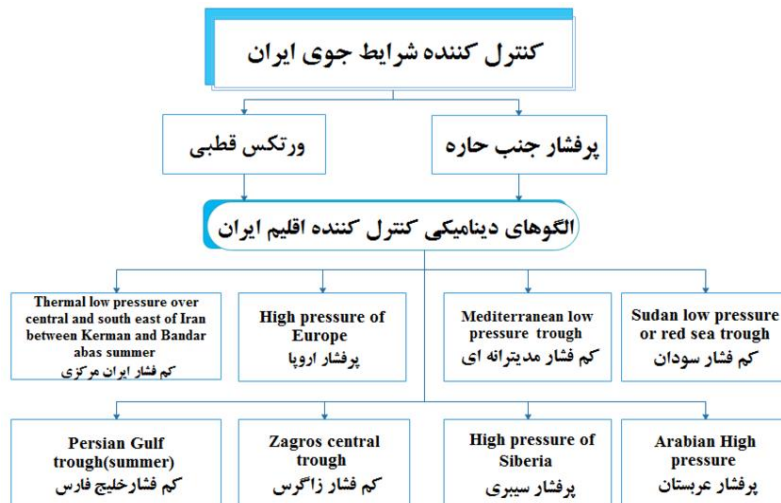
کنترل کننده شرایط جوی ایران

پرفشار جنب حاره

ورتکس قطبی

الگوهای دینامیکی کنترل کننده اقلیم ایران

Sudan low pressure or red sea trough
کم فشار سودان

Mediterranean low pressure trough
کم فشار مدیترانه ای

High pressure of Europe
پرفشار اروپا

Thermal low pressure over central and south east of Iran between Kerman and Bandar abas summer
کم فشار ایران مرکزی

Arabian High pressure
پرفشار عربستان

High pressure of Siberia
پرفشار سیبری

Zagros central trough
کم فشار زاگرس

Persian Gulf trough(summer)
کم فشارخلیج فارس